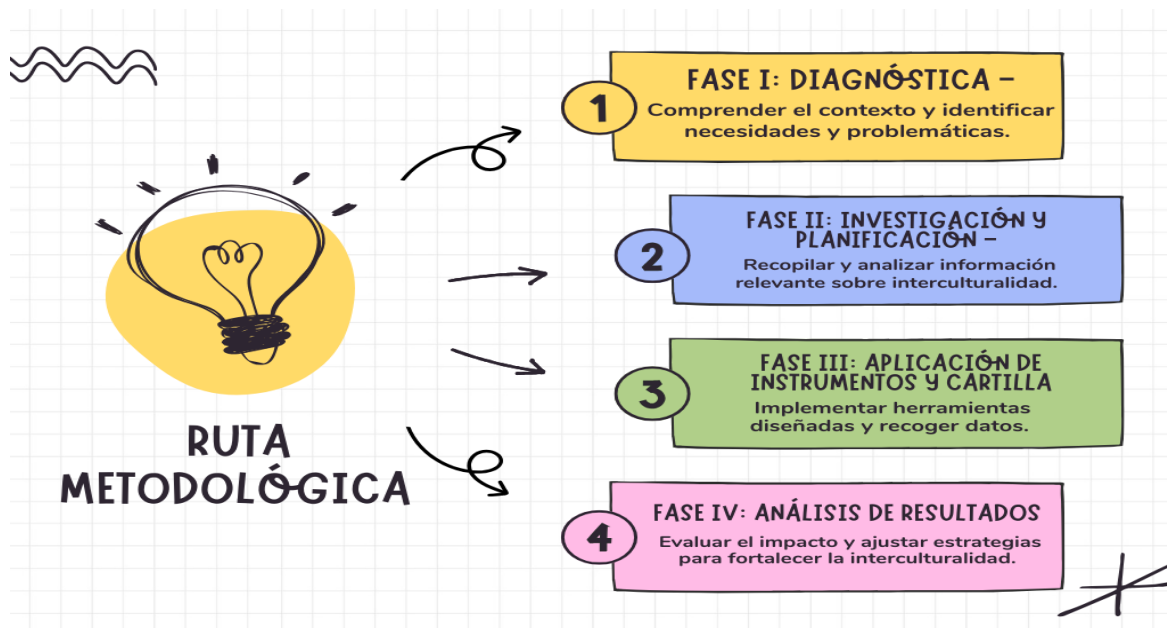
RUTA METODOLÓGICA

1
FASE I: DIAGNÓSTICA –
Comprender el contexto y identificar necesidades y problemáticas.

2
FASE II: INVESTIGACIÓN Y PLANIFICACIÓN –
Recopilar y analizar información relevante sobre interculturalidad.

3
FASE III: APLICACIÓN DE INSTRUMENTOS Y CARTILLA
Implementar herramientas diseñadas y recoger datos.

4
FASE IV: ANÁLISIS DE RESULTADOS
Evaluar el impacto y ajustar estrategias para fortalecer la interculturalidad.